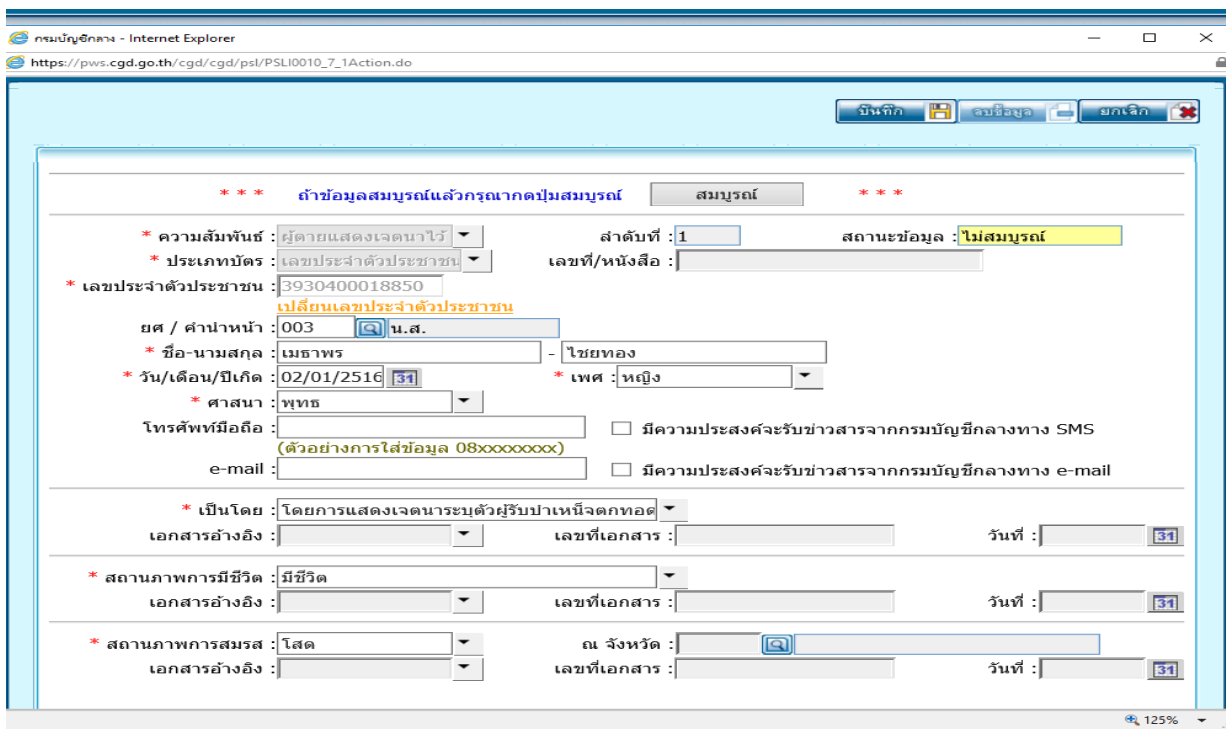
กรมบัญชีกลาง - Internet Explorer

https://pws.cgd.go.th/cgd/cgd/psl/PSLI0010_7_1Action.do

บันทึก ลบข้อมูล ยกเลิก

* * * ถ้าข้อมูลสมบูรณ์แล้วกรุณากดปุ่มสมบูรณ์ สมบูรณ์ * * *

* ความสัมพันธ์ : ผู้ตายแสดงเจตนาไว้ ลำดับที่ : 1 สถานะข้อมูล : ไม่สมบูรณ์

* ประเภทบัตร : เลขประจำตัวประชาชน เลขที่/หนังสือ :

* เลขประจำตัวประชาชน : 3930400018850

เปลี่ยนเลขประจำตัวประชาชน

ยศ / คำนำหน้า : 003 น.ส.

* ชื่อ-นามสกุล : เมธาพร - ไชยทอง

* วัน/เดือน/ปีเกิด : 02/01/2516 31 * เพศ : หญิง

* ศาสนา : พุทธ

โทรศัพท์มือถือ : มีความประสงค์จะรับข่าวสารจากกรมบัญชีกลางทาง SMS

(ตัวอย่างการใส่ข้อมูล 08xxxxxxxx)

e-mail : มีความประสงค์จะรับข่าวสารจากกรมบัญชีกลางทาง e-mail

* เป็นโดย : โดยการแสดงเจตนาระบุตัวผู้รับบำเหน็จตกทอด

เอกสารอ้างอิง : เลขที่เอกสาร : วันที่ : 31

* สถานภาพการมีชีวิต : มีชีวิต

เอกสารอ้างอิง : เลขที่เอกสาร : วันที่ : 31

* สถานภาพการสมรส : โสด ณ จังหวัด :

เอกสารอ้างอิง : เลขที่เอกสาร : วันที่ : 31

125%